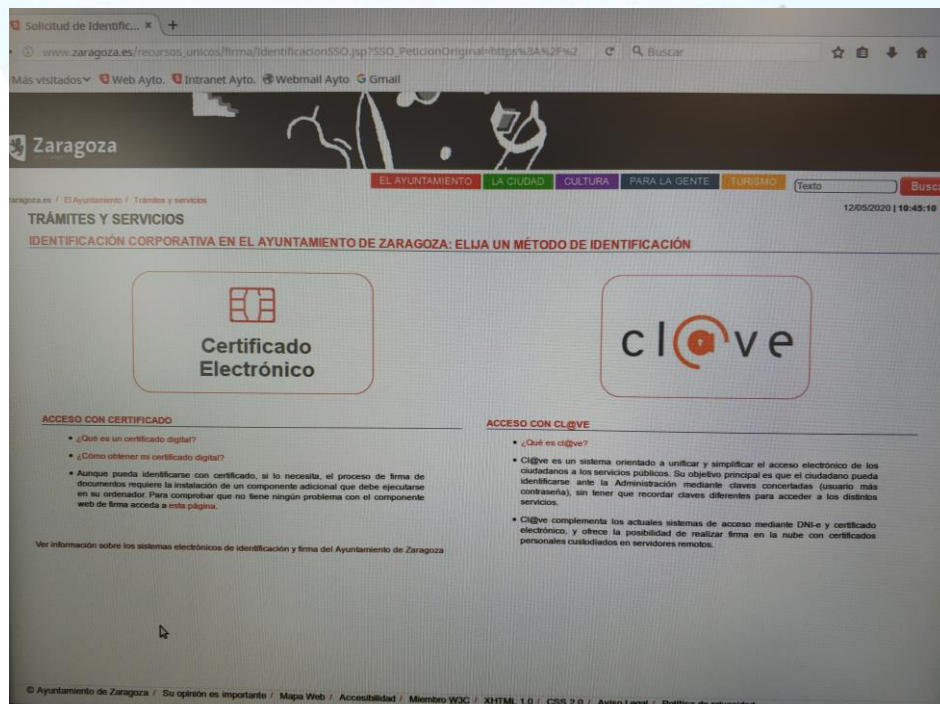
Solicitud de Identific... × +

www.zaragoza.es/recursos_unicos/firma/IdentificacionSSO.jsp?SSO_PeticionOriginal=https%3A%2F%2 C Buscar

Más visitados Web Ayto. Intranet Ayto. Webmail Ayto G Gmail

Zaragoza

EL AYUNTAMIENTO LA CIUDAD CULTURA PARA LA GENTE TURISMO Texto Busc

zaragoza.es / El Ayuntamiento / Trámites y servicios

12/05/2020 | 10:45:10

TRÁMITES Y SERVICIOS

IDENTIFICACIÓN CORPORATIVA EN EL AYUNTAMIENTO DE ZARAGOZA: ELIJA UN MÉTODO DE IDENTIFICACIÓN

Certificado Electrónico

cl@ve

ACCESO CON CERTIFICADO

- ¿Qué es un certificado digital?
- ¿Cómo obtener mi certificado digital?
- Aunque pueda identificarse con certificado, si lo necesita, el proceso de firma de documentos requiere la instalación de un componente adicional que debe ejecutarse en su ordenador. Para comprobar que no tiene ningún problema con el componente web de firma acceda a esta página.

Ver información sobre los sistemas electrónicos de identificación y firma del Ayuntamiento de Zaragoza

ACCESO CON CL@VE

- ¿Qué es cl@ve?
- Cl@ve es un sistema orientado a unificar y simplificar el acceso electrónico de los ciudadanos a los servicios públicos. Su objetivo principal es que el ciudadano pueda identificarse ante la Administración mediante claves concertadas (usuario más contraseña), sin tener que recordar claves diferentes para acceder a los distintos servicios.
- Cl@ve complementa los actuales sistemas de acceso mediante DNI-e y certificado electrónico, y ofrece la posibilidad de realizar firma en la nube con certificados personales custodiados en servidores remotos.

© Ayuntamiento de Zaragoza / Su opinión es importante / Mapa Web / Accesibilidad / Miembro W3C / XHTML 1.0 / CSS 2.0 / Aviso Legal / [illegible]